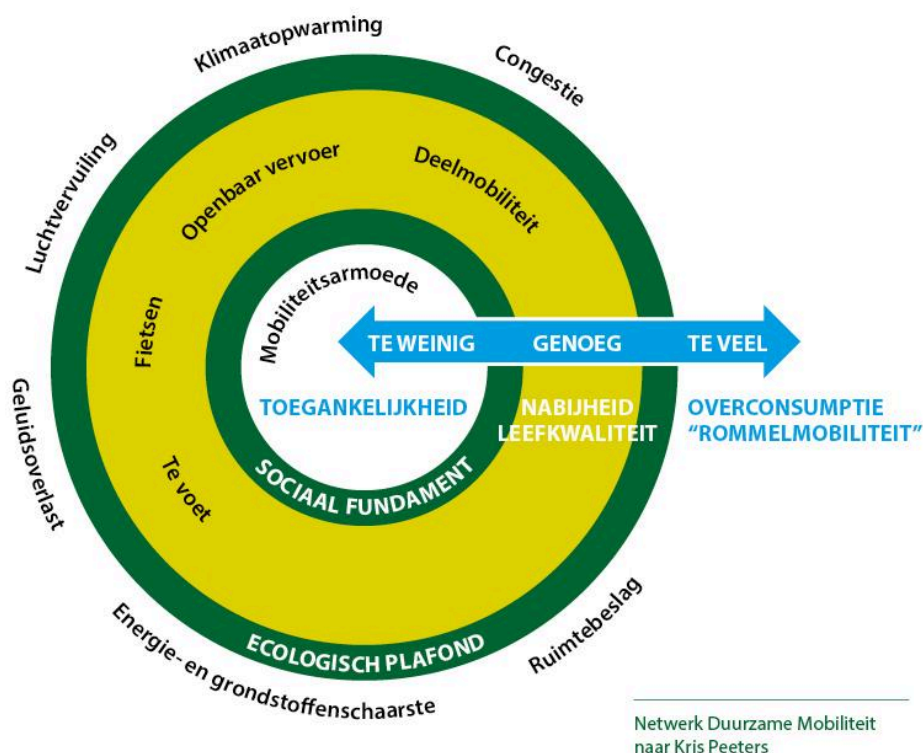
Klimaatopwarming

Congestie

Luchtvervuiling

Openbaar vervoer

Deelmobiliteit

Mobiliteitsarmoede

Fietsen

TE WEINIG

GENOEG

TE VEEL

Geluidsoverlast

TOEGANKELIJKHEID

NABIJHEID LEEFKWALITEIT

OVERCONSUMPTIE "ROMMELMOBILITEIT"

Te voet

SOCIAAL FUNDAMENT

ECOLOGISCH PLAFOND

Ruimtebeslag

Energie- en grondstoffenschaarste

Netwerk Duurzame Mobiliteit naar Kris Peeters